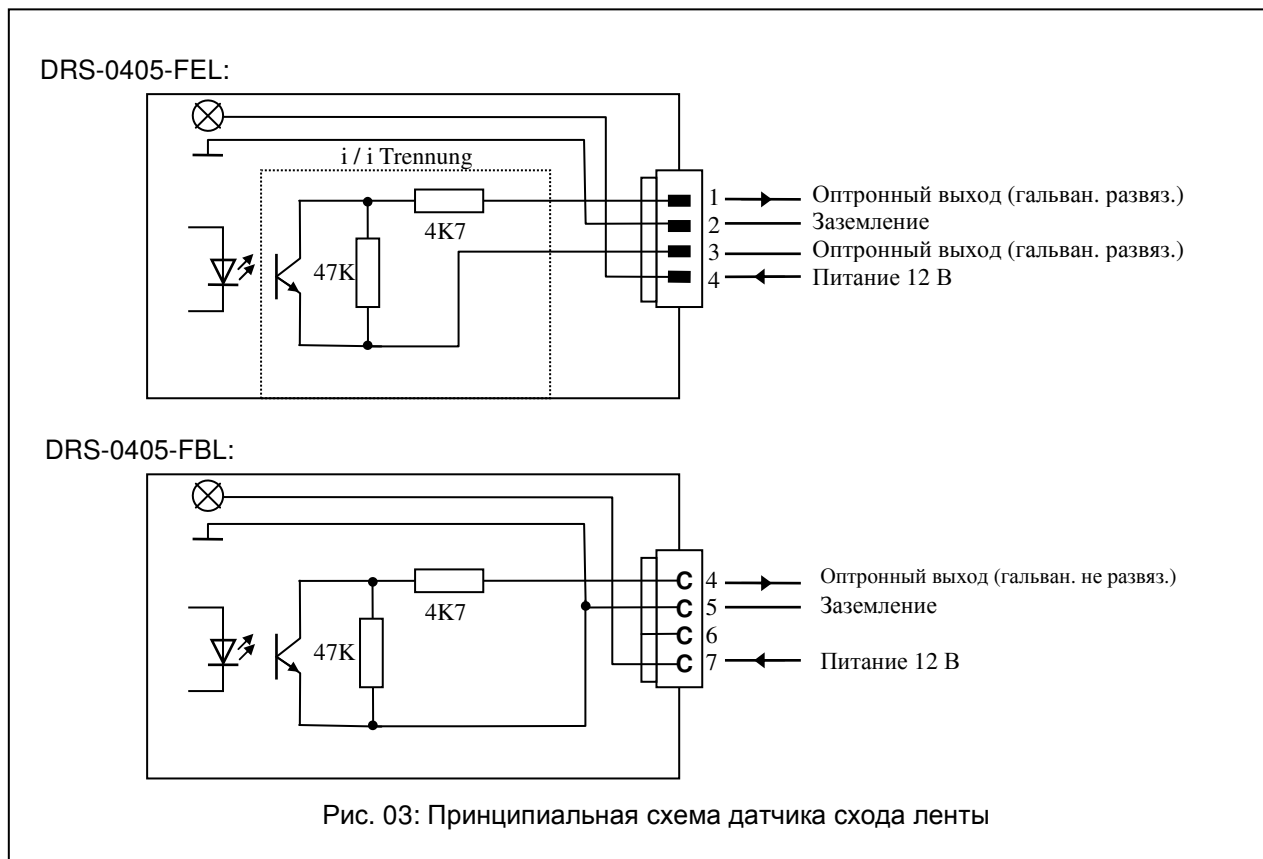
DRS-0405-FEL:

i / i Trennung

4K7

47K

1 Оптронный выход (гальван. развяз.)
2 Заземление
3 Оптронный выход (гальван. развяз.)
4 Питание 12 В

DRS-0405-FBL:

4K7

47K

C 4 Оптронный выход (гальван. не развяз.)
C 5 Заземление
C 6
C 7 Питание 12 В

Рис. 03: Принципиальная схема датчика схода ленты